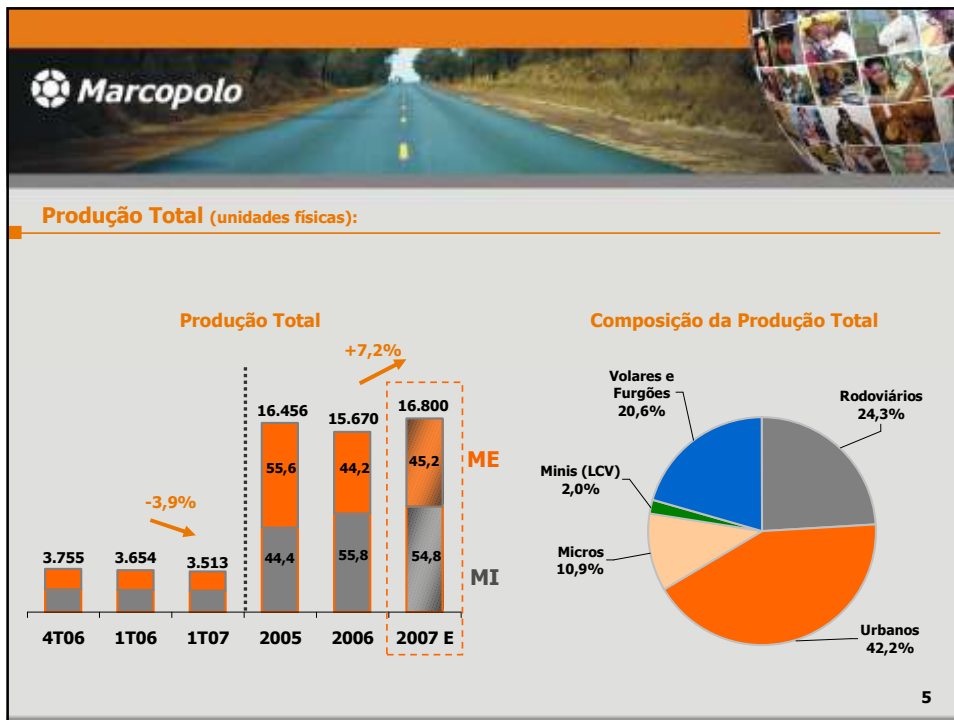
Marcopolo

Produção Total (unidades físicas):

Produção Total

+7,2%

-3,9%

3.755
3.654
3.513
16.456
15.670
16.800

55,6
44,2
45,2
ME

44,4
55,8
54,8
MI

4T06
1T06
1T07
2005
2006
2007 E

Composição da Produção Total

Volares e Furgões 20,6%

Rodoviários 24,3%

Minis (LCV) 2,0%

Micros 10,9%

Urbanos 42,2%

5